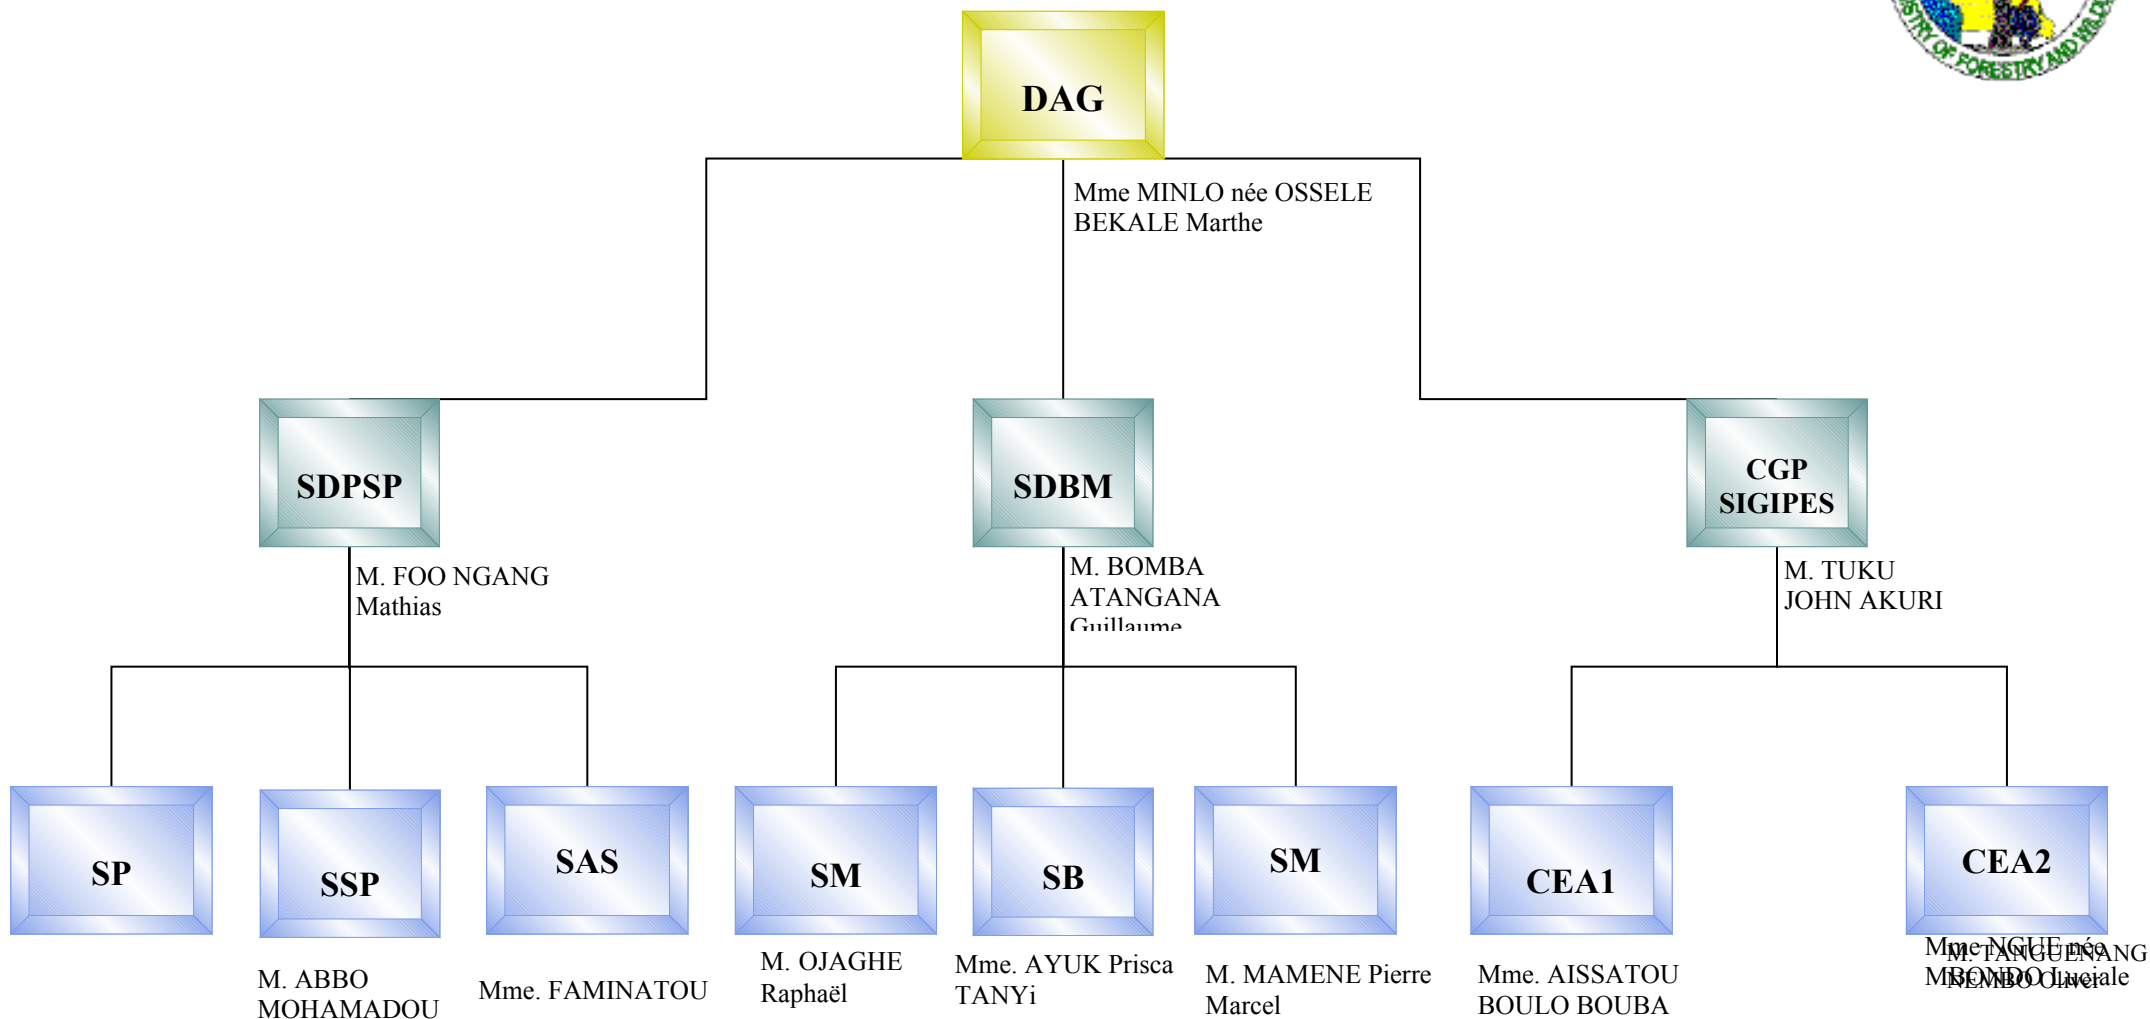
ISTRY OF FORESTRY AND WILDL

DAG

Mme MINLO née OSSELE BEKALE Marthe

SDPSP

M. FOO NGANG Mathias

SDBM

M. BOMBA ATANGANA Guillaume

CGP SIGIPES

M. TUKU JOHN AKURI

SP

SSP

M. ABBO MOHAMADOU

SAS

Mme. FAMINATOU

SM

M. OJAGHE Raphaël

SB

Mme. AYUK Prisca TANYi

SM

M. MAMENE Pierre Marcel

CEA1

Mme. AISSATOU BOULO BOUBA

CEA2

Mme NGUE née MBONDO Luciale

M. TANGUENANG NEMBO Olivier